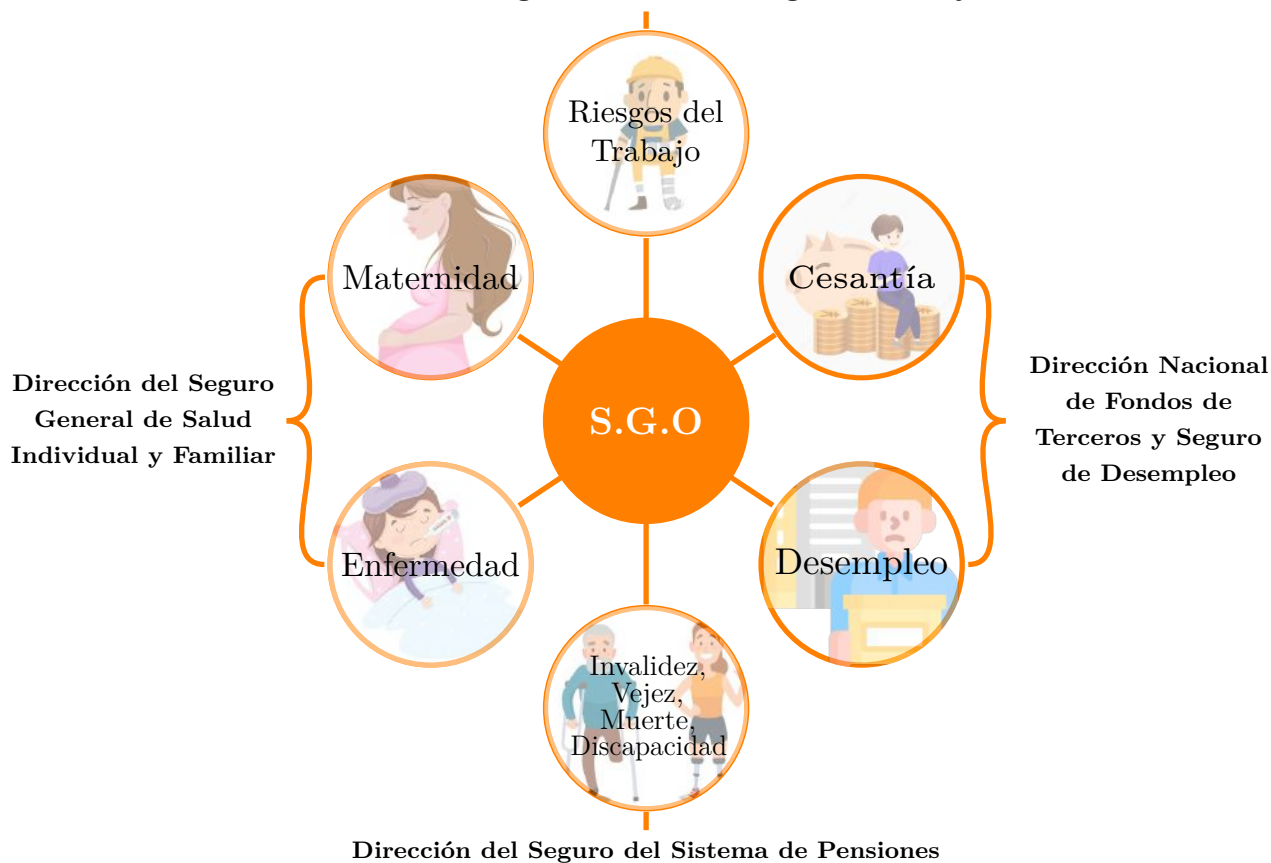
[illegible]

Riesgos del Trabajo

Maternidad

Cesantía

Dirección del Seguro General de Salud Individual y Familiar

S.G.O

Dirección Nacional de Fondos de Terceros y Seguro de Desempleo

Enfermedad

Desempleo

Invalidez, Vejez, Muerte, Discapacidad

Dirección del Seguro del Sistema de Pensiones